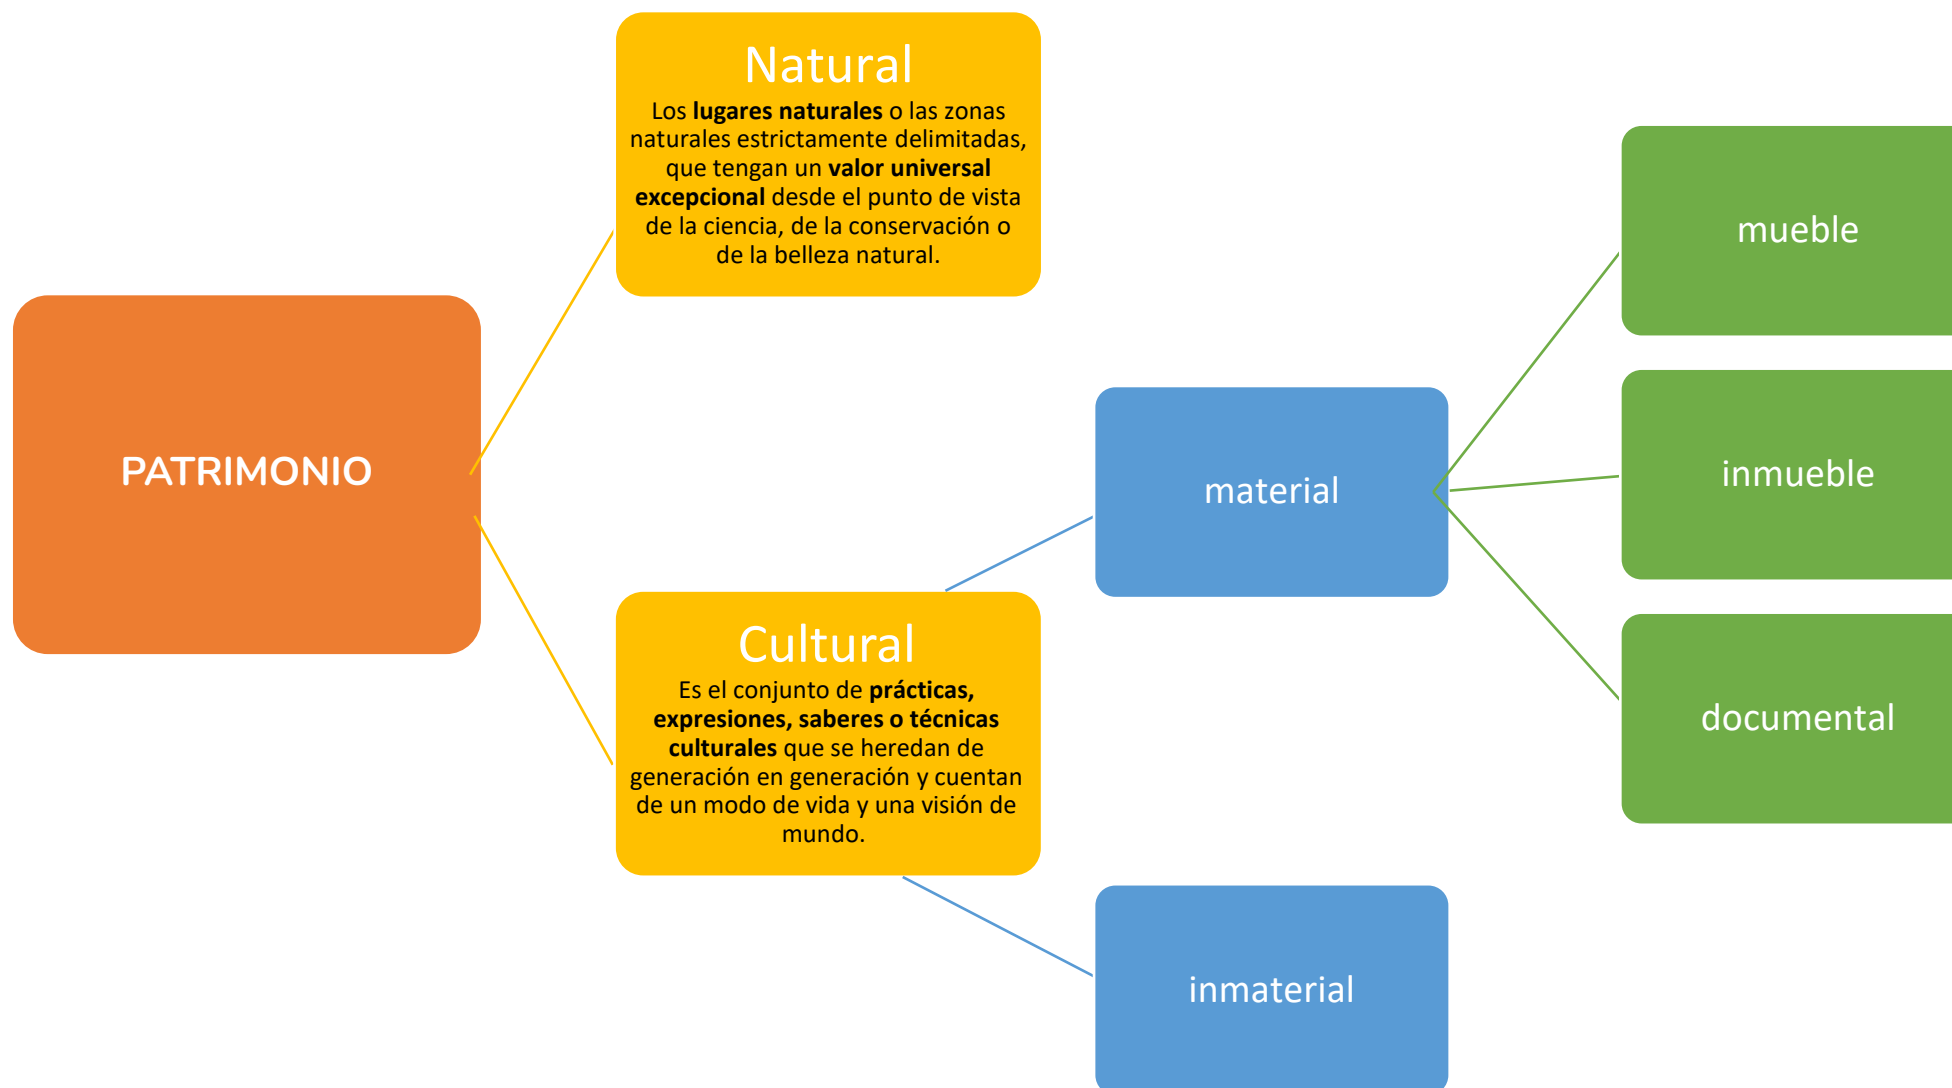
PATRIMONIO

Natural

Los **lugares naturales** o las zonas naturales estrictamente delimitadas, que tengan un **valor universal excepcional** desde el punto de vista de la ciencia, de la conservación o de la belleza natural.

Cultural

Es el conjunto de **prácticas, expresiones, saberes o técnicas culturales** que se heredan de generación en generación y cuentan de un modo de vida y una visión de mundo.

material

inmaterial

mueble

inmueble

documental